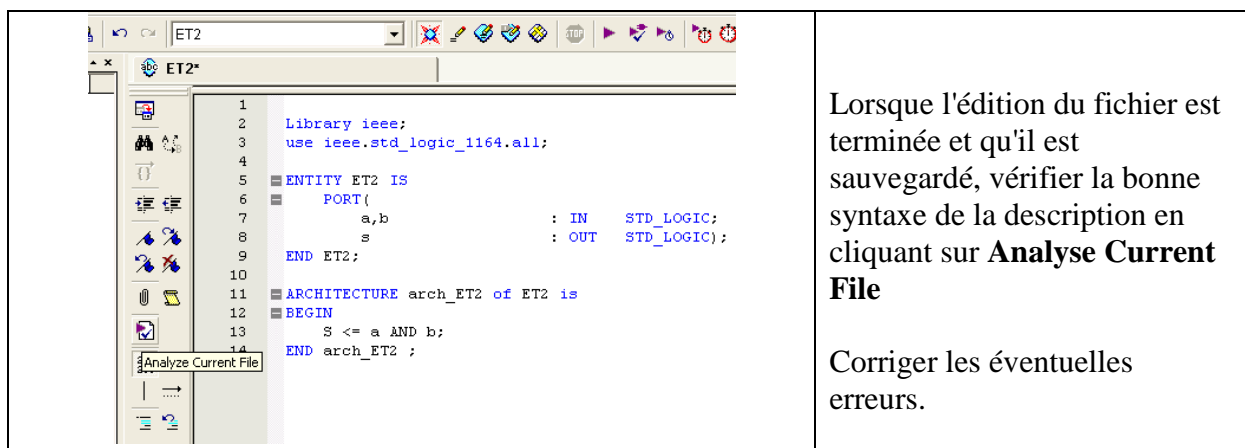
| | |
|---|---|
| ET2<br>ET2*<br>1<br>2 Library ieee;<br>3 use ieee.std_logic_1164.all;<br>4<br>5 ENTITY ET2 IS<br>6 PORT(<br>7 a,b : IN STD_LOGIC;<br>8 s : OUT STD_LOGIC);<br>9 END ET2;<br>10<br>11 ARCHITECTURE arch_ET2 of ET2 is<br>12 BEGIN<br>13 S <= a AND b;<br>14 END arch_ET2 ;<br>Analyze Current File | Lorsque l'édition du fichier est terminée et qu'il est sauvegardé, vérifier la bonne syntaxe de la description en cliquant sur **Analyse Current File**<br><br>Corriger les éventuelles erreurs. |